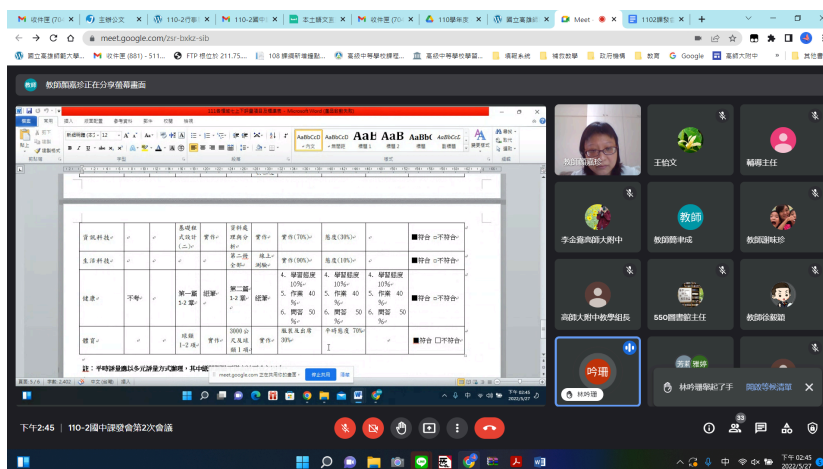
M 收件匣 (70 × | M 主聯公文 × | 110-2四創 × | M 110-2國中 × | 本土語文新 × | M 收件匣 (70 × | 110學年度 × | 國立高雄師 × | Meet × | 1102課發 × | +

meet.google.com/zsr-bxkz-sib

國立高雄師範大學... | M 收件匣 (881) - 511... | FTP 檔位於 211.75.... | 108 課綱新進優點... | 高級中等學校課程... | 高級中等學校學習... | 填報系統 | 補救教學 | 取用條碼 | 教育 | Google | 高師大附中 | 其他書

教師簡嘉珍正在分享螢幕畫面

| 資訊科技 | | | 基礎程式設計(二) | 實作 | 資料處理與分析 | 實作 | 實作(70%) | 態度(30%) | | ■符合 □不符合 |
|---|---|---|---|---|---|---|---|---|---|---|
| 生活科技 | | | | | 第二冊全部 | 線上測驗 | 實作(90%) | 態度(10%) | | ■符合 □不符合 |
| 健康 | 不考 | | 第一冊1-2單 | 紙筆 | 第二冊1-2單 | 紙筆 | 4. 學習態度10% 5. 作業 40% 6. 問答 50% | 4. 學習態度10% 5. 作業 40% 6. 問答 50% | 4. 學習態度10% 5. 作業 40% 6. 問答 50% | ■符合 □不符合 |
| 體育 | | | 球類1-2項 | 實作 | 3000公尺及球類1項 | 實作 | 平時表現與出席30% | 平時態度70% | | ■符合 □不符合 |

註：平時評量應以多元評量方式辦理，其中紙

教師簡嘉珍
王柏文
輔導主任
李金鑫高師大附中
教師
教師簡申成
教師謝味珍
高師大附中教學組長
550圖書館主任
教師徐毅諮
吟珊
林吟珊
林吟珊舉起了手
開啟等候清單

meet.google.com 正在共用你的畫面。 停止共用 隱藏

下午2:45 | 110-2國中課發會第2次會議

33

下午 02:45
2022/5/27